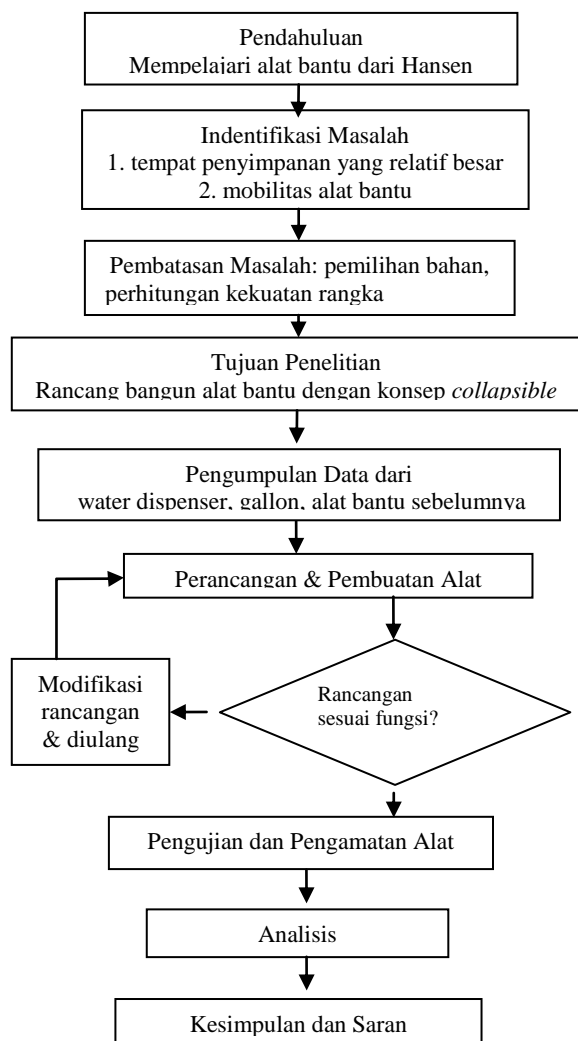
Pendahuluan
Mempelajari alat bantu dari Hansen

Indentifikasi Masalah
1. tempat penyimpanan yang relatif besar
2. mobilitas alat bantu

Pembatasan Masalah: pemilihan bahan, perhitungan kekuatan rangka

Tujuan Penelitian
Rancang bangun alat bantu dengan konsep *collapsible*

Pengumpulan Data dari
water dispenser, gallon, alat bantu sebelumnya

Perancangan & Pembuatan Alat

Rancangan sesuai fungsi?

Modifikasi rancangan & diulang

Pengujian dan Pengamatan Alat

Analisis

Kesimpulan dan Saran